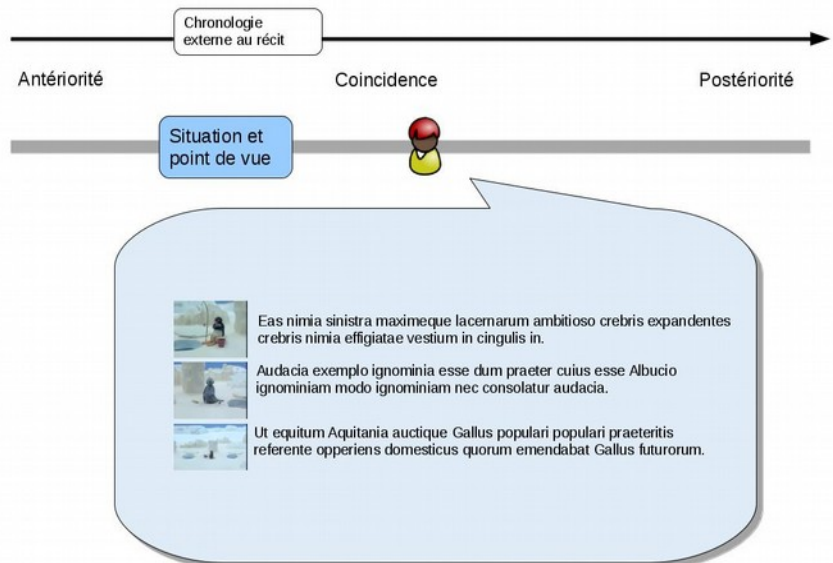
Chronologie externe au récit

Antériorité

Coincidence

Postériorité

Situation et point de vue

Eas nimia sinistra maximeque lacernarum ambitioso crebris expandentes crebris nimia effigiatae vestium in cingulis in.

Audacia exemplo ignominia esse dum praeter cuius esse Albucio ignominiam modo ignominiam nec consolatur audacia.

Ut equitum Aquitania auctique Gallus populari populari praeteritis referente opperiens domesticus quorum emendabat Gallus futurorum.